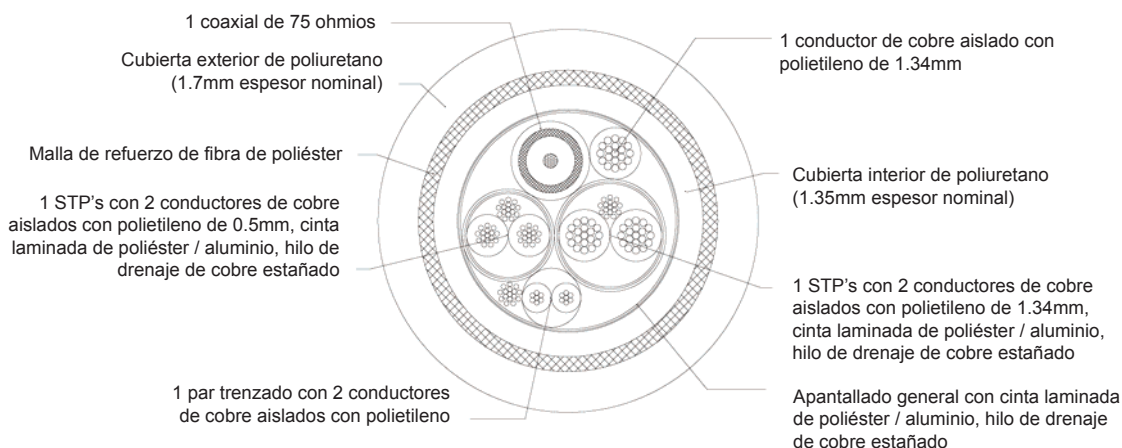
1 coaxial de 75 ohmios

Cubierta exterior de poliuretano (1.7mm espesor nominal)

Malla de refuerzo de fibra de poliéster

1 STP's con 2 conductores de cobre aislados con polietileno de 0.5mm, cinta laminada de poliéster / aluminio, hilo de drenaje de cobre estañado

1 par trenzado con 2 conductores de cobre aislados con polietileno

1 conductor de cobre aislado con polietileno de 1.34mm

Cubierta interior de poliuretano (1.35mm espesor nominal)

1 STP's con 2 conductores de cobre aislados con polietileno de 1.34mm, cinta laminada de poliéster / aluminio, hilo de drenaje de cobre estañado

Apantallado general con cinta laminada de poliéster / aluminio, hilo de drenaje de cobre estañado